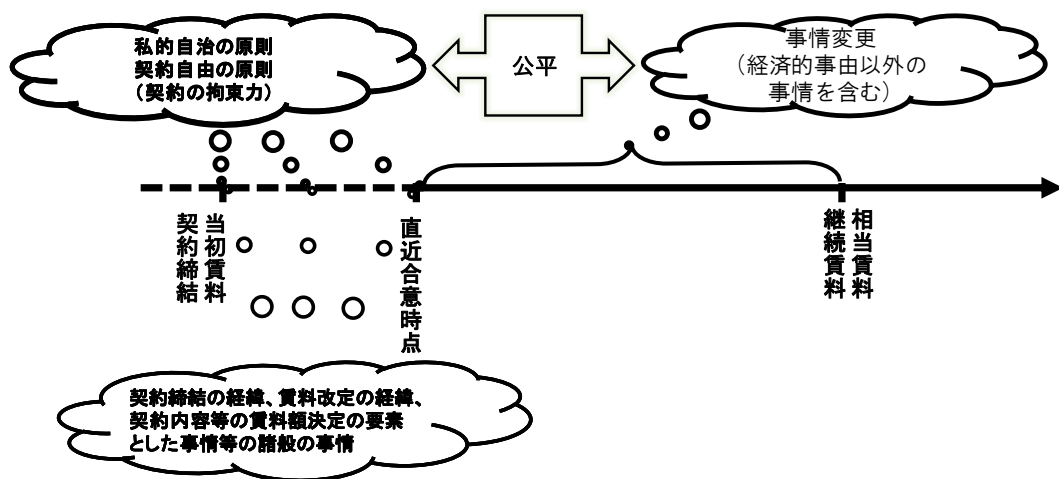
私的自治の原則
契約自由の原則
（契約の拘束力）

公平

事情変更
（経済的事由以外の事情を含む）

当初賃料
契約締結

直近合意時点

相当賃料
継続賃料

契約締結の経緯、賃料改定の経緯、契約内容等の賃料額決定の要素とした事情等の諸般の事情